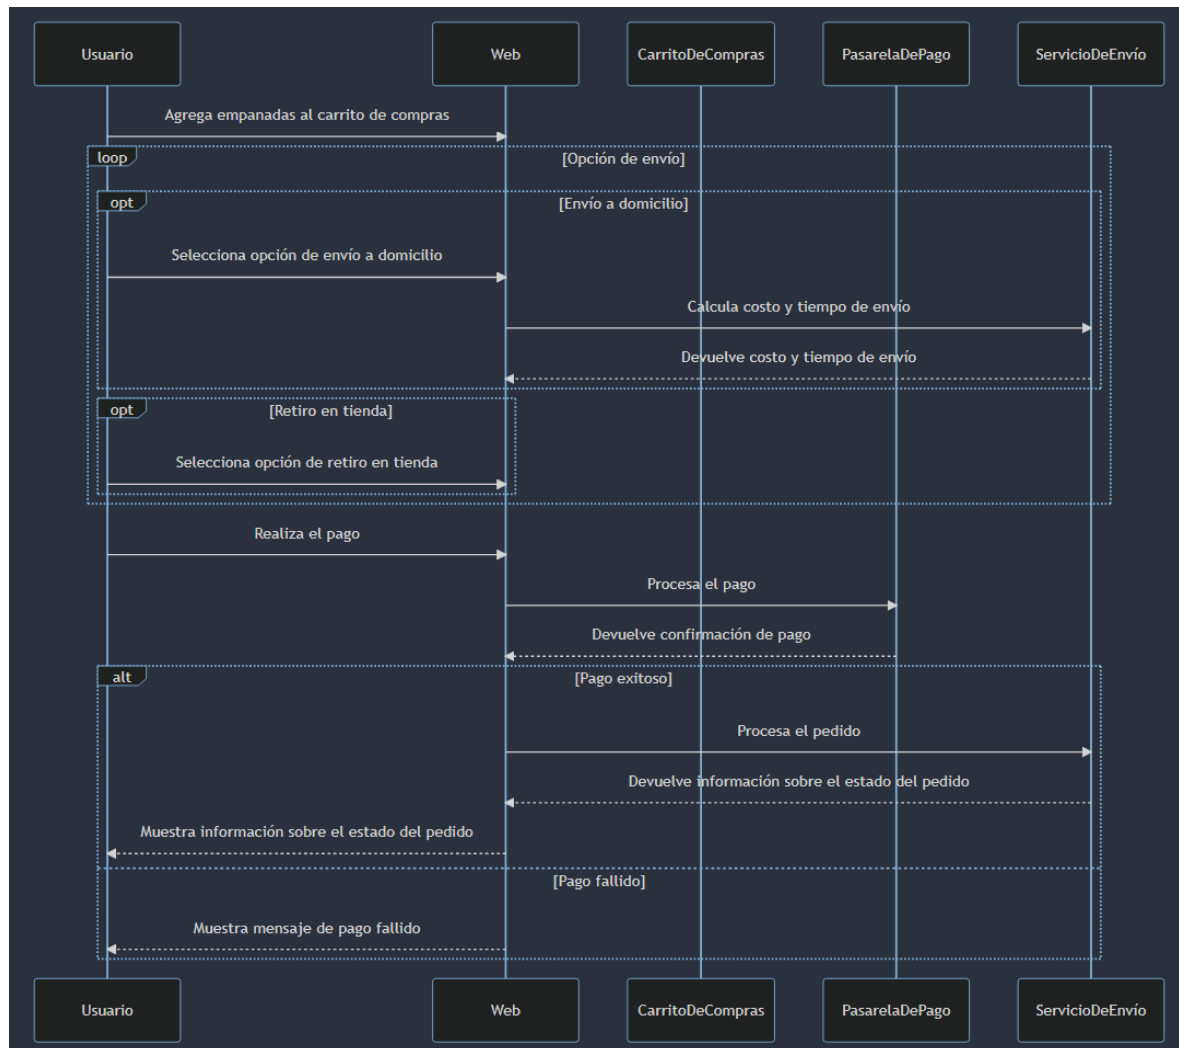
Usuario

Web

CarritoDeCompras

PasarelaDePago

ServicioDeEnvío

Agrega empanadas al carrito de compras

loop

[Opción de envío]

opt

[Envío a domicilio]

Selecciona opción de envío a domicilio

Calcula costo y tiempo de envío

Devuelve costo y tiempo de envío

opt

[Retiro en tienda]

Selecciona opción de retiro en tienda

Realiza el pago

Procesa el pago

Devuelve confirmación de pago

alt

[Pago exitoso]

Procesa el pedido

Devuelve información sobre el estado del pedido

Muestra información sobre el estado del pedido

[Pago fallido]

Muestra mensaje de pago fallido

Usuario

Web

CarritoDeCompras

PasarelaDePago

ServicioDeEnvío